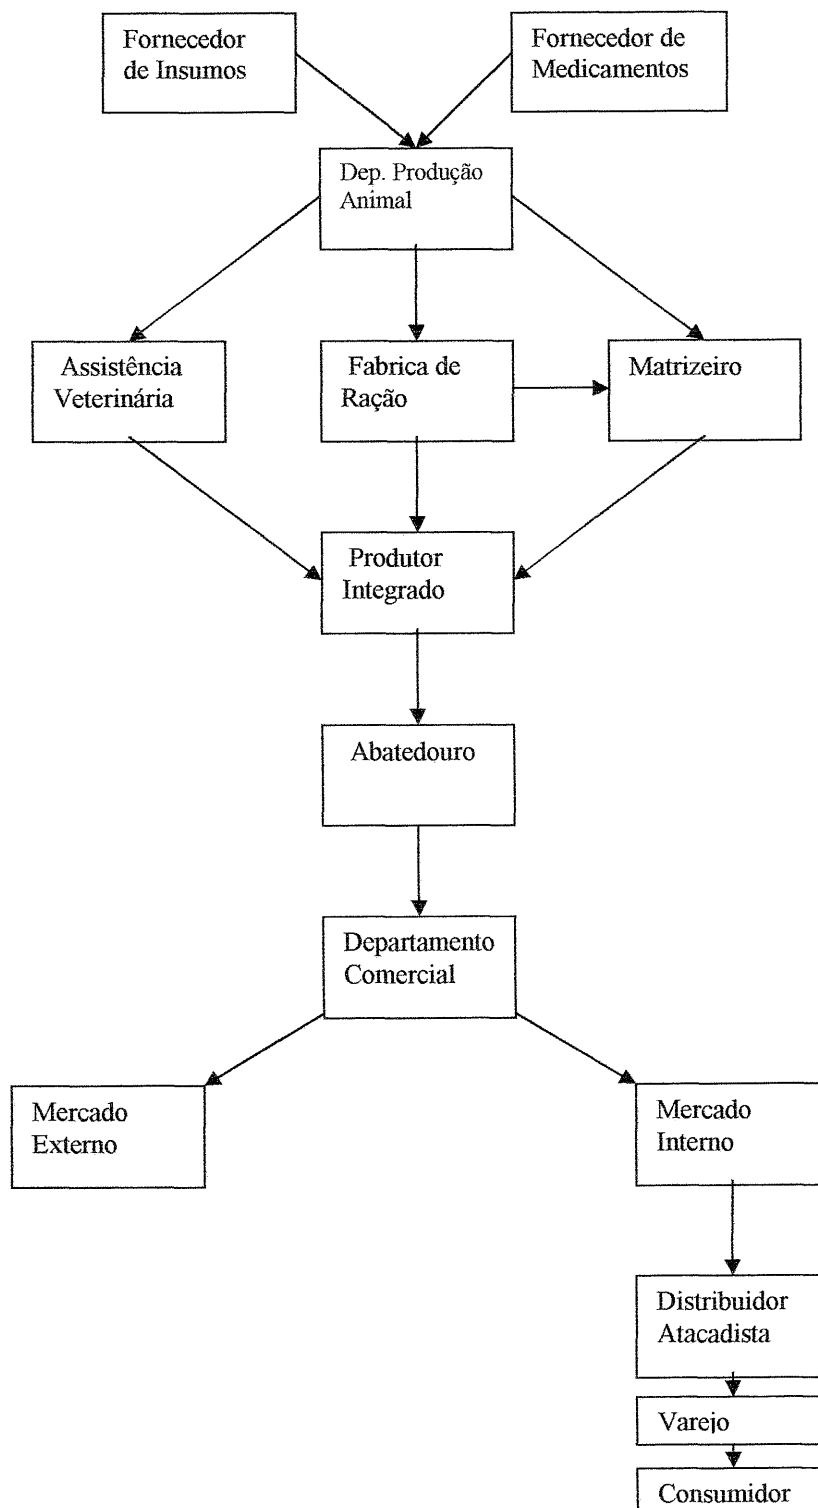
Fornecedor de Insumos

Fornecedor de Medicamentos

Dep. Produção Animal

Assistência Veterinária

Fabrica de Ração

Matrizeiro

Produtor Integrado

Abatedouro

Departamento Comercial

Mercado Externo

Mercado Interno

Distribuidor Atacadista

Varejo

Consumidor